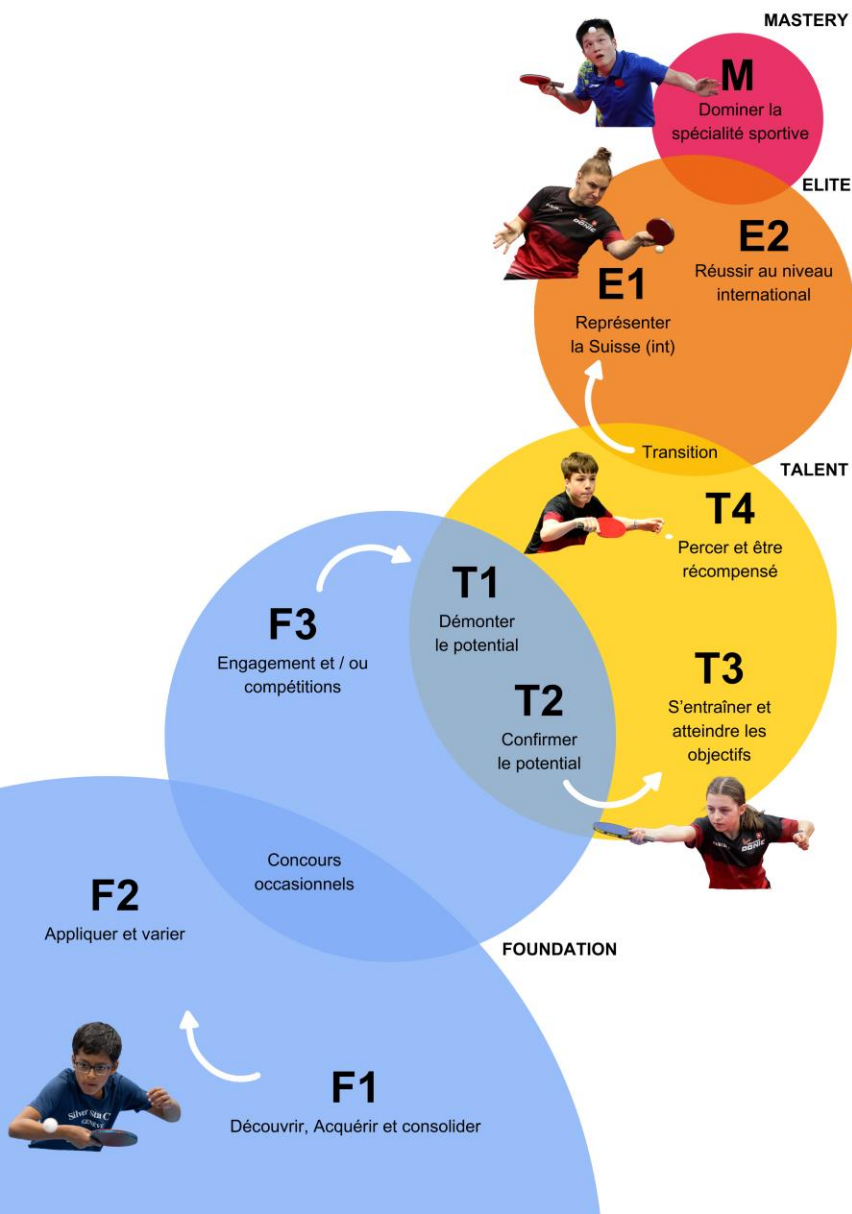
MASTERY

M
Dominer la spécialité sportive

ELITE

E2
Réussir au niveau international

E1
Représenter la Suisse (int)

Transition

TALENT

T4
Percer et être récompensé

T1
Démonter le potential

F3
Engagement et / ou compétitions

T3
S'entraîner et atteindre les objectifs

T2
Confirmer le potential

Concours occasionnels

F2
Appliquer et varier

FOUNDATION

F1
Découvrir, Acquérir et consolider